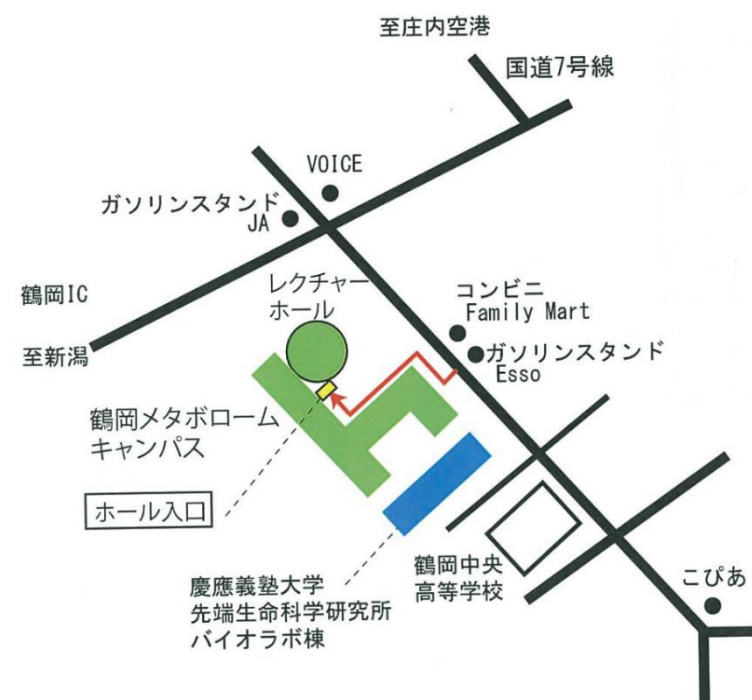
至庄内空港

国道7号線

VOICE

ガソリンスタンド
JA

鶴岡IC

至新潟

レクチャーホール

コンビニ
Family Mart

ガソリンスタンド
Esso

鶴岡メタボロームキャンパス

ホール入口

慶應義塾大学
先端生命科学研究所
バイオラボ棟

鶴岡中央
高等学校

こぴあ